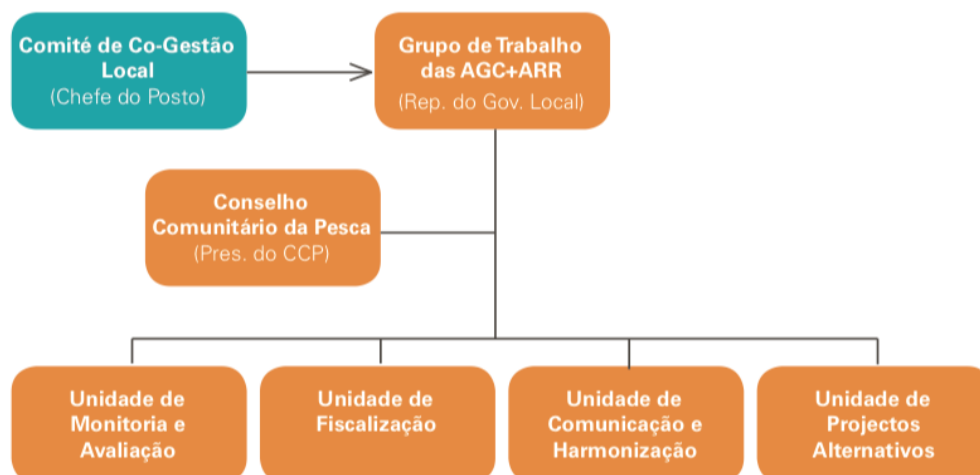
Comité de Co-Gestão Local
(Chefe do Posto)

Grupo de Trabalho das AGC+ARR
(Rep. do Gov. Local)

Conselho Comunitário da Pesca
(Pres. do CCP)

Unidade de Monitoria e Avaliação

Unidade de Fiscalização

Unidade de Comunicação e Harmonização

Unidade de Projectos Alternativos